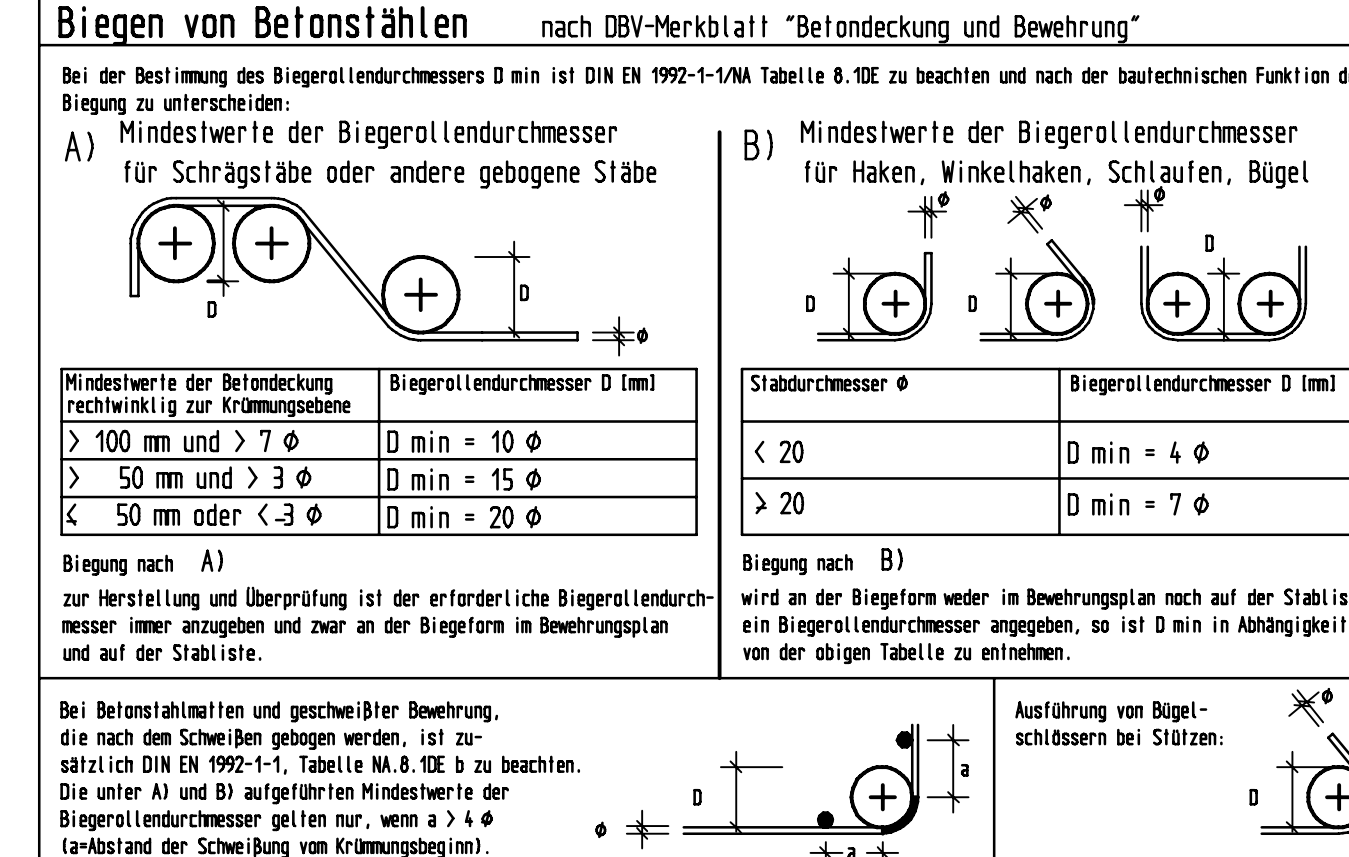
Biegen von Betonstählen nach DBV-Merkblatt "Betondeckung und Bewehrung"

Bei der Bestimmung des Biegerollendurchmessers D min ist DIN EN 1992-1-1/NA Tabelle 8.1DE zu beachten und nach der bautechnischen Funktion d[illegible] Biegung zu unterscheiden:

A) Mindestwerte der Biegerollendurchmesser für Schrägstäbe oder andere gebogene Stäbe

D
D
ϕ

| Mindestwerte der Betondeckung rechtwinklig zur Krümmungsebene | Biegerollendurchmesser D [mm] |
|---|---|
| > 100 mm und > 7 ϕ | D min = 10 ϕ |
| > 50 mm und > 3 ϕ | D min = 15 ϕ |
| ≤ 50 mm oder ≤ 3 ϕ | D min = 20 ϕ |

Biegung nach A)

zur Herstellung und Überprüfung ist der erforderliche Biegerollendurchmesser immer anzugeben und zwar an der Biegeform im Bewehrungsplan und auf der Stabliste.

B) Mindestwerte der Biegerollendurchmesser für Haken, Winkelhaken, Schlaufen, Bügel

ϕ ϕ ϕ
D D D

| Stabdurchmesser ϕ | Biegerollendurchmesser D [mm] |
|---|---|
| < 20 | D min = 4 ϕ |
| ≥ 20 | D min = 7 ϕ |

Biegung nach B)

wird an der Biegeform weder im Bewehrungsplan noch auf der Stablis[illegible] ein Biegerollendurchmesser angegeben, so ist D min in Abhängigkeit von der obigen Tabelle zu entnehmen.

Bei Betonstahlmatten und geschweißter Bewehrung, die nach dem Schweißen gebogen werden, ist zusätzlich DIN EN 1992-1-1, Tabelle NA.8.1DE b zu beachten. Die unter A) und B) aufgeführten Mindestwerte der Biegerollendurchmesser gelten nur, wenn a > 4 ϕ (a=Abstand der Schweißung vom Krümmungsbeginn).

D
a
ϕ
a

Ausführung von Bügelschlössern bei Stützen:

ϕ
D